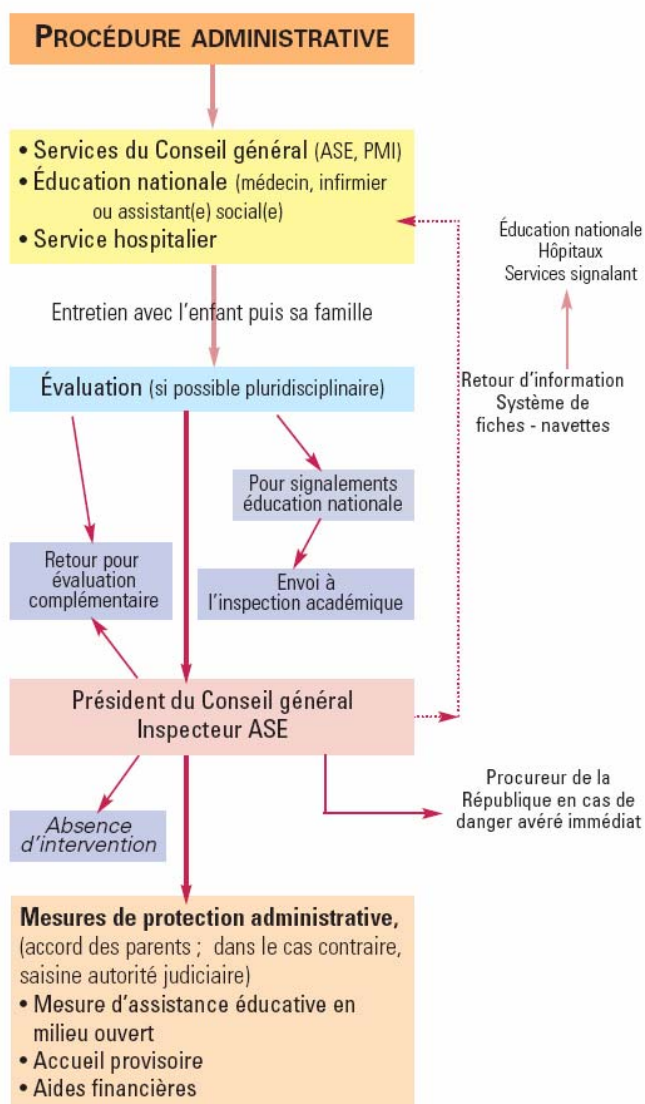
PROCÉDURE ADMINISTRATIVE

• Services du Conseil général (ASE, PMI)
• Éducation nationale (médecin, infirmier ou assistant(e) social(e)
• Service hospitalier

Éducation nationale
Hôpitaux
Services signalant

Entretien avec l'enfant puis sa famille

Évaluation (si possible pluridisciplinaire)

Retour d'information
Système de fiches - navettes

Pour signalements éducation nationale

Retour pour évaluation complémentaire

Envoi à l'inspection académique

Président du Conseil général
Inspecteur ASE

Procureur de la République en cas de danger avéré immédiat

Absence d'intervention

Mesures de protection administrative, (accord des parents ; dans le cas contraire, saisine autorité judiciaire)
• Mesure d'assistance éducative en milieu ouvert
• Accueil provisoire
• Aides financières